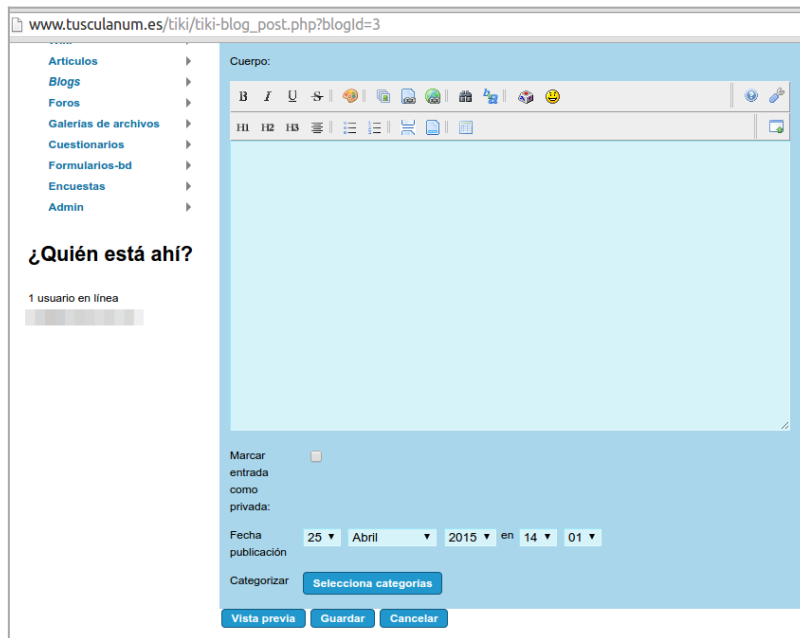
www.tusculanum.es/tiki/tiki-blog_post.php?blogId=3

Artículos
Blogs
Foros
Galerías de archivos
Cuestionarios
Formularios-bd
Encuestas
Admin

¿Quién está ahí?

1 usuario en línea

Cuerpo:

B I U S

H1 H2 H3

Marcar entrada como privada:

Fecha publicación 25 Abril 2015 en 14 01

Categorizar Selecciona categorías

Vista previa Guardar Cancelar